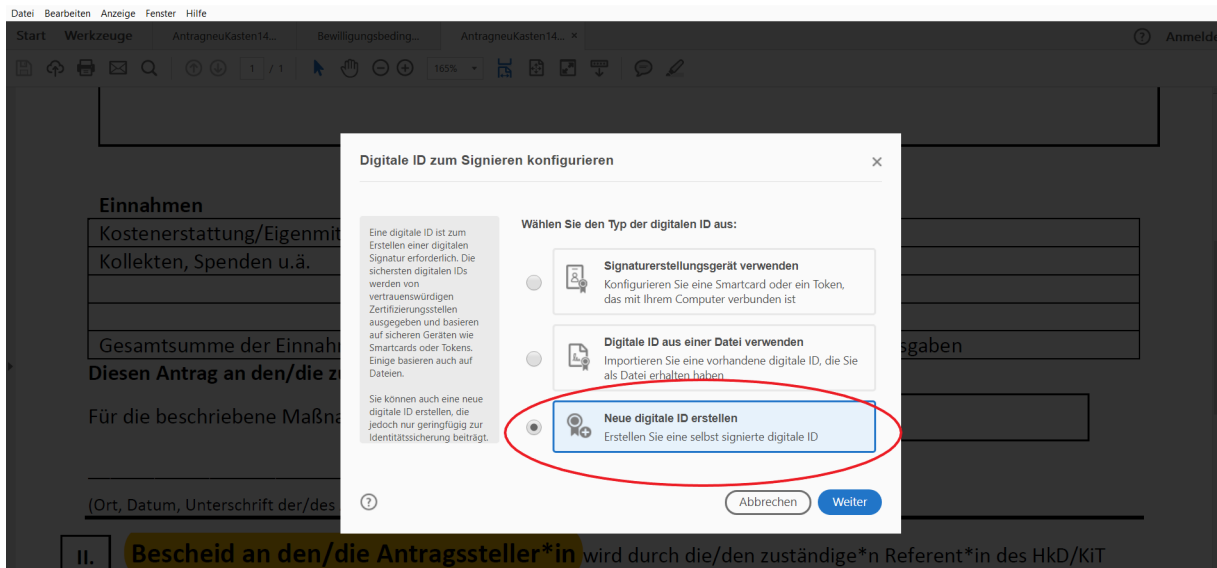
Datei Bearbeiten Anzeige Fenster Hilfe

Start Werkzeuge AntragneuKasten14... Bewilligungsbeding... AntragneuKasten14... ×

Anmelde

1 / 1 165%

Einnahmen

Kostenerstattung/Eigenmit

Kollekten, Spenden u.ä.

Gesamtsumme der Einnahm

sgaben

Diesen Antrag an den/die zu

Für die beschriebene Maßna

(Ort, Datum, Unterschrift der/des

II. Bescheid an den/die Antragssteller*in wird durch die/den zuständige*n Referent*in des HkD/KiT

Digitale ID zum Signieren konfigurieren

×

Eine digitale ID ist zum Erstellen einer digitalen Signatur erforderlich. Die sichersten digitalen IDs werden von vertrauenswürdigen Zertifizierungsstellen ausgegeben und basieren auf sicheren Geräten wie Smartcards oder Tokens. Einige basieren auch auf Dateien.

Sie können auch eine neue digitale ID erstellen, die jedoch nur geringfügig zur Identitätssicherung beiträgt.

Wählen Sie den Typ der digitalen ID aus:

Signaturerstellungsgerät verwenden
Konfigurieren Sie eine Smartcard oder ein Token, das mit Ihrem Computer verbunden ist

Digitale ID aus einer Datei verwenden
Importieren Sie eine vorhandene digitale ID, die Sie als Datei erhalten haben

Neue digitale ID erstellen
Erstellen Sie eine selbst signierte digitale ID

?

Abbrechen Weiter